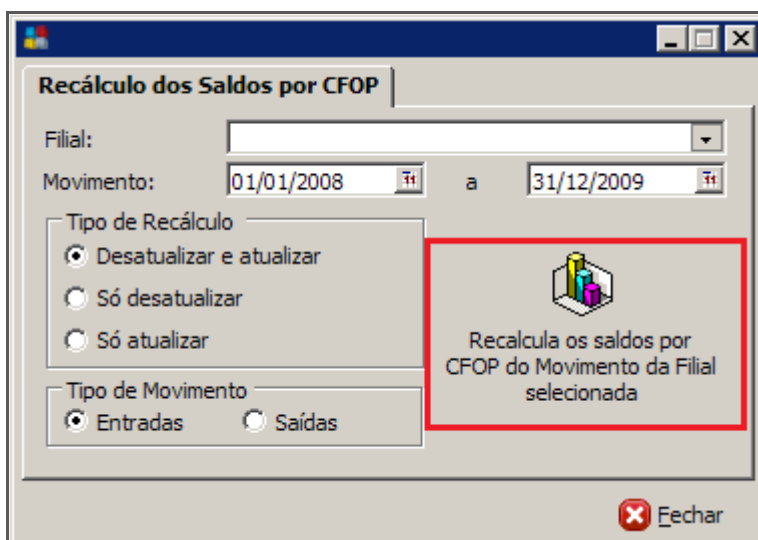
Recálculo dos Saldos por CFOP

Filial:

Movimento: 01/01/2008 a 31/12/2009

Tipo de Recálculo

Desatualizar e atualizar

Só desatualizar

Só atualizar

Recalcula os saldos por CFOP do Movimento da Filial selecionada

Tipo de Movimento

Entradas

Saídas

Fechar